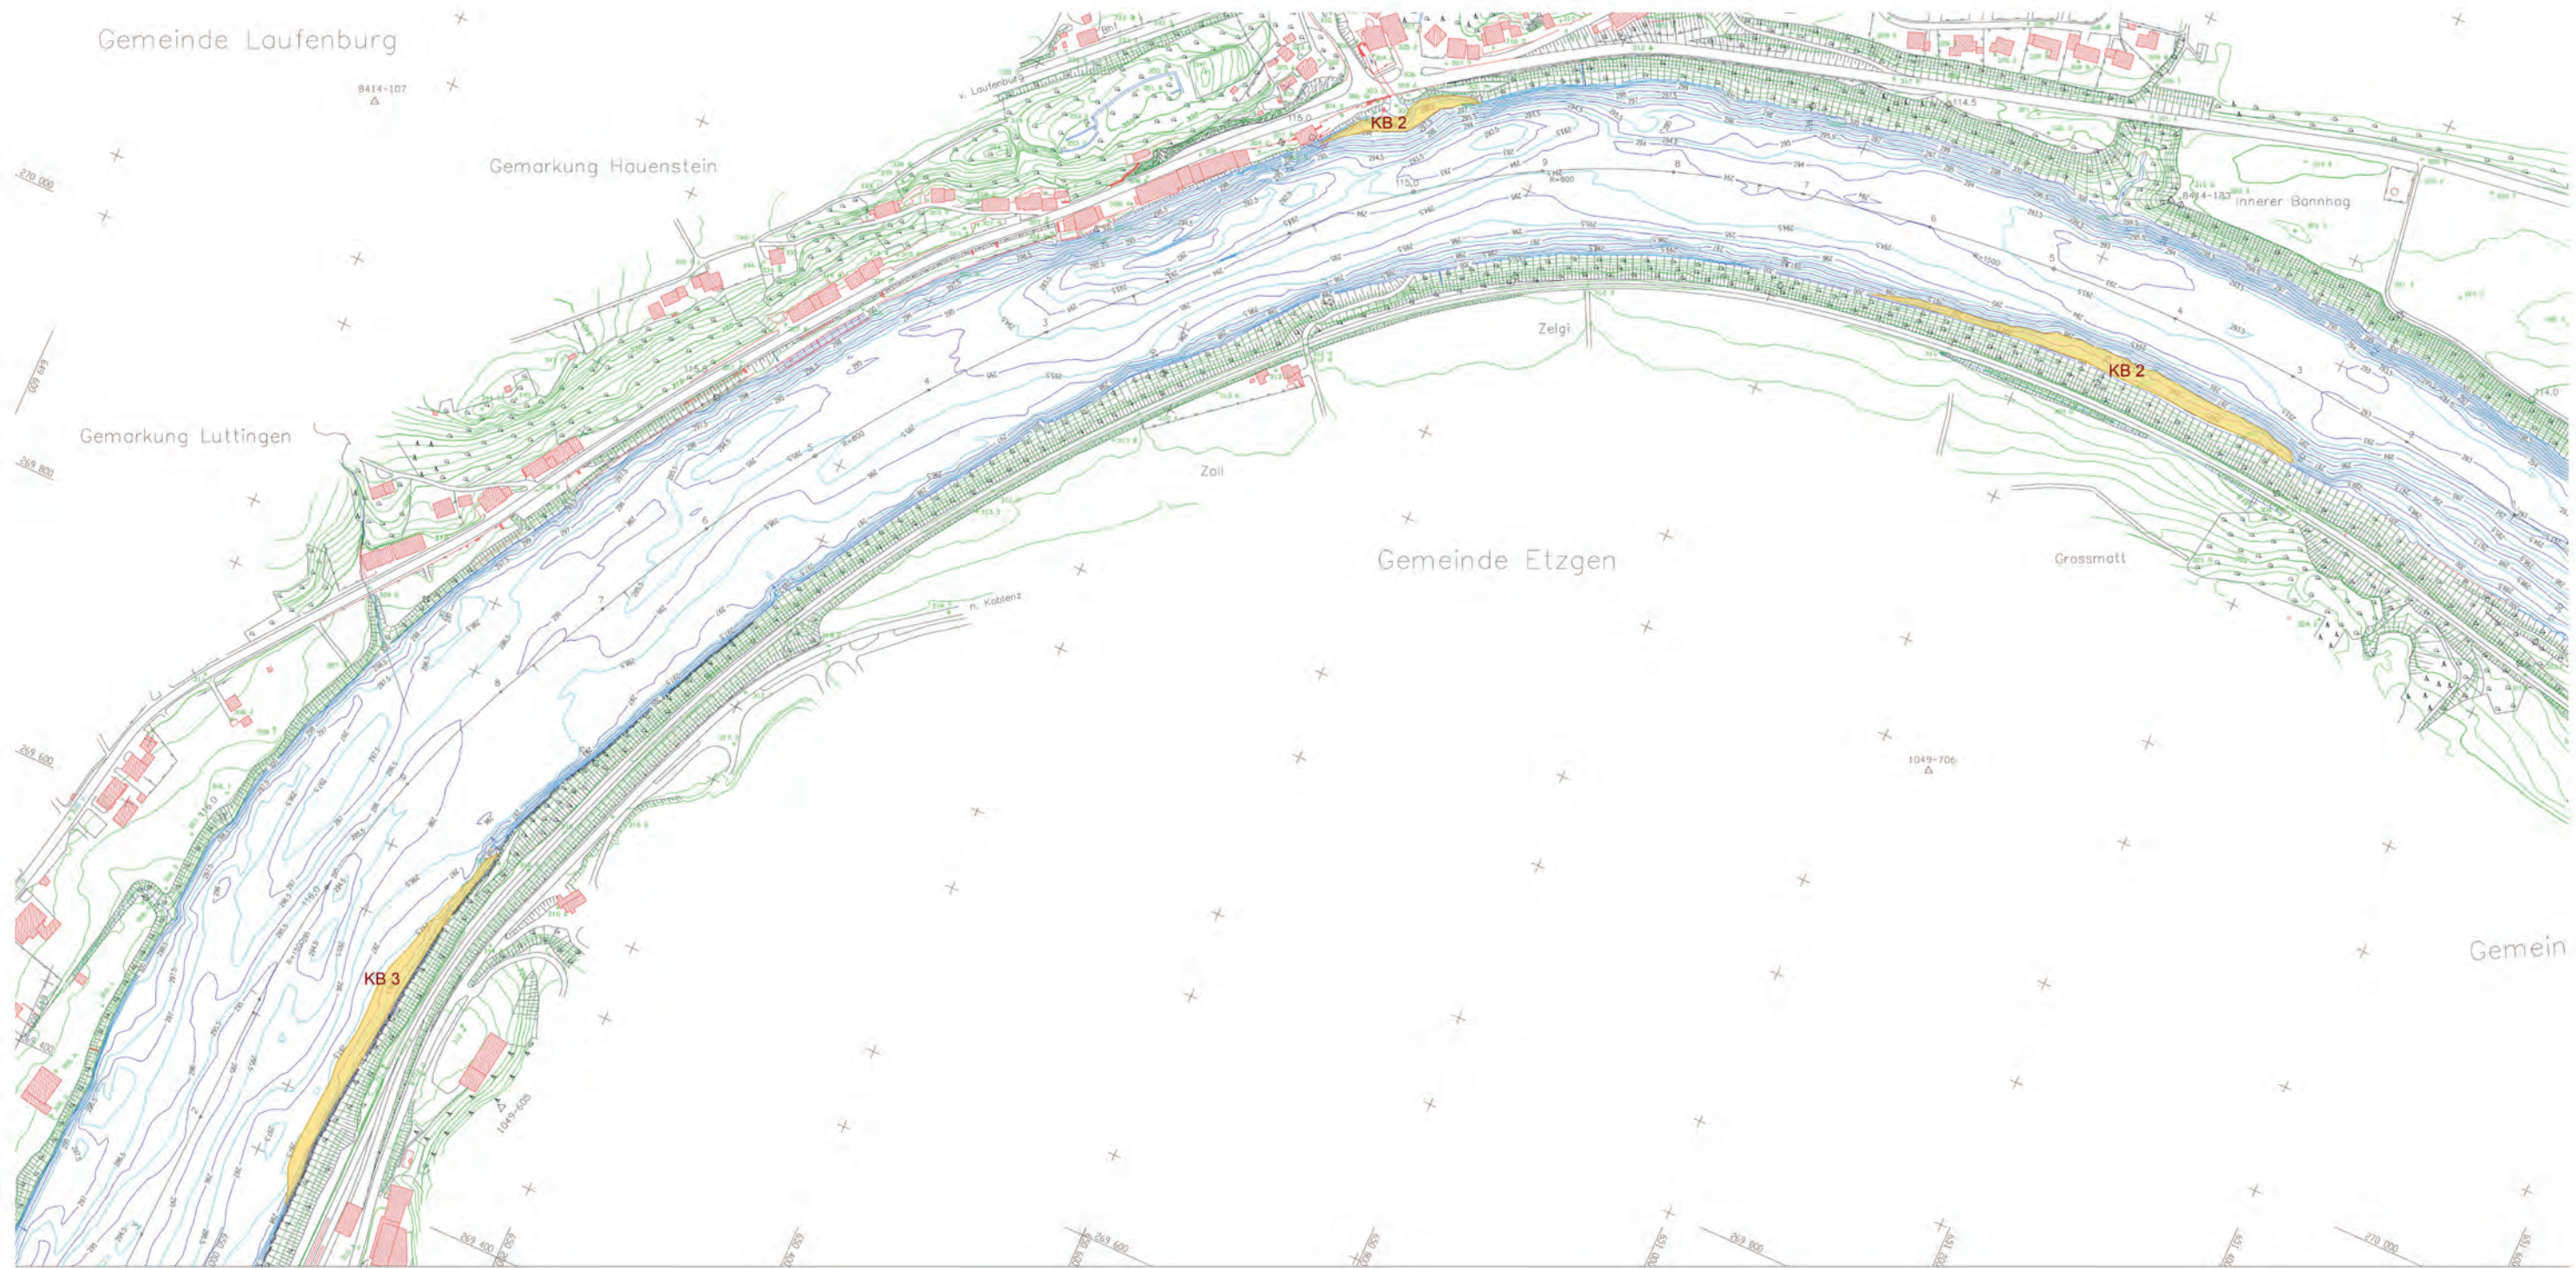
Gemeinde Laufenburg

8414-107

Gemarkung Hauenstein

270 000

v. Laufenburg

KB 2

115.0

114.5

Innerer Bannhag

8414-183

Gemarkung Luttingen

269 800

Zelgi

KB 2

Zoll

Gemeinde Etzgen

Grossmatt

n. Koblenz

269 600

1049-706

KB 3

1049-605

Gemein

269 400

269 600

269 800

270 000